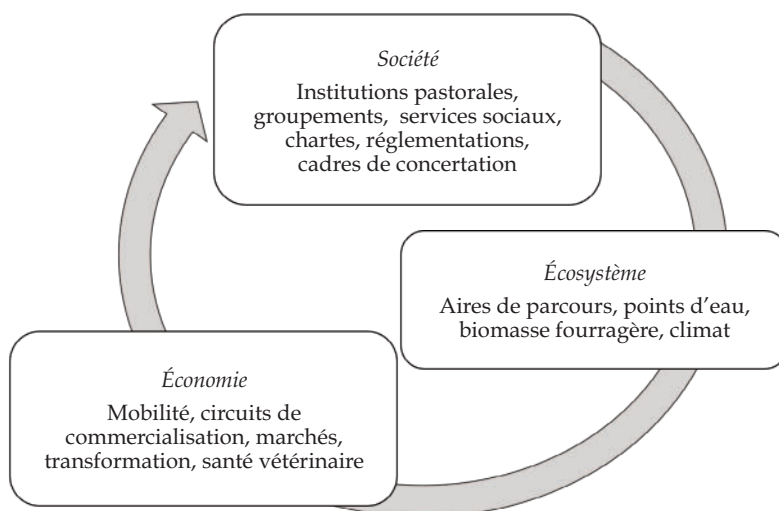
Société

Institutions pastorales, groupements, services sociaux, chartes, réglementations, cadres de concertation

Écosystème

Aires de parcours, points d'eau, biomasse fourragère, climat

Économie

Mobilité, circuits de commercialisation, marchés, transformation, santé vétérinaire